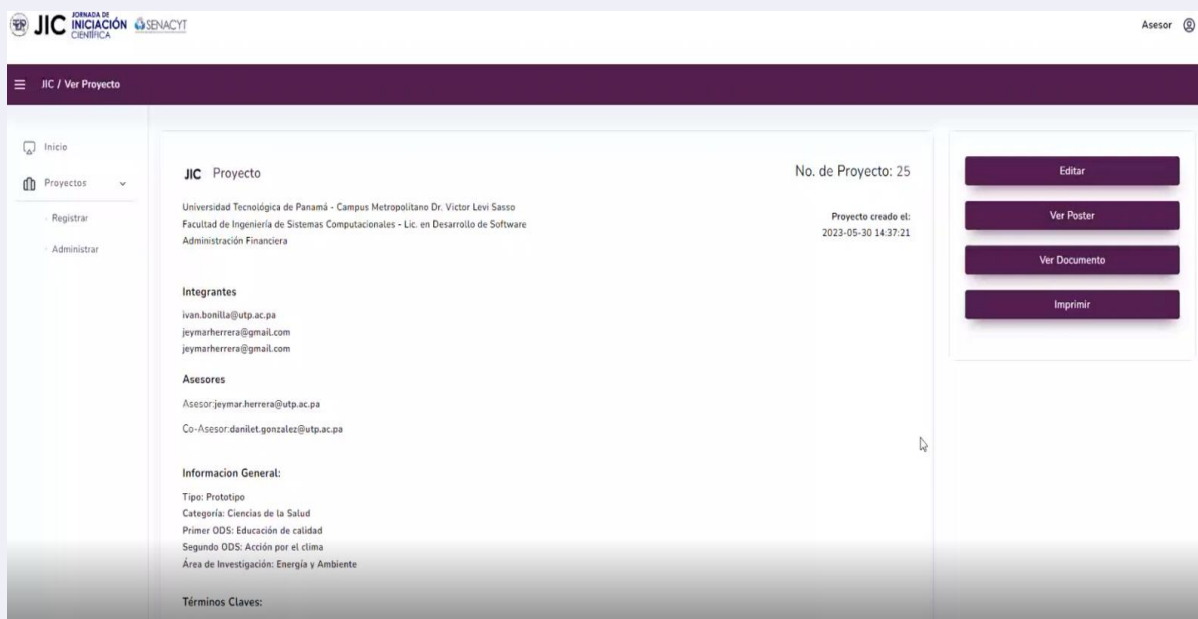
JIC JORNADA DE INICIACIÓN CIENTÍFICA SENACYT

Asesor

JIC / Ver Proyecto

Inicio

Proyectos

Registrar

Administrar

JIC Proyecto

No. de Proyecto: 25

Universidad Tecnológica de Panamá - Campus Metropolitano Dr. Victor Levi Sasso
Facultad de Ingeniería de Sistemas Computacionales - Lic. en Desarrollo de Software
Administración Financiera

Proyecto creado el:
2023-05-30 14:37:21

Integrantes

ivan.bonilla@utp.ac.pa
jeymarherrera@gmail.com
jeymarherrera@gmail.com

Asesores

Asesor:jeymar.herrera@utp.ac.pa

Co-Asesor:danilet.gonzalez@utp.ac.pa

Informacion General:

Tipo: Prototipo
Categoría: Ciencias de la Salud
Primer ODS: Educación de calidad
Segundo ODS: Acción por el clima
Área de Investigación: Energía y Ambiente

Términos Claves:

Editar

Ver Poster

Ver Documento

Imprimir